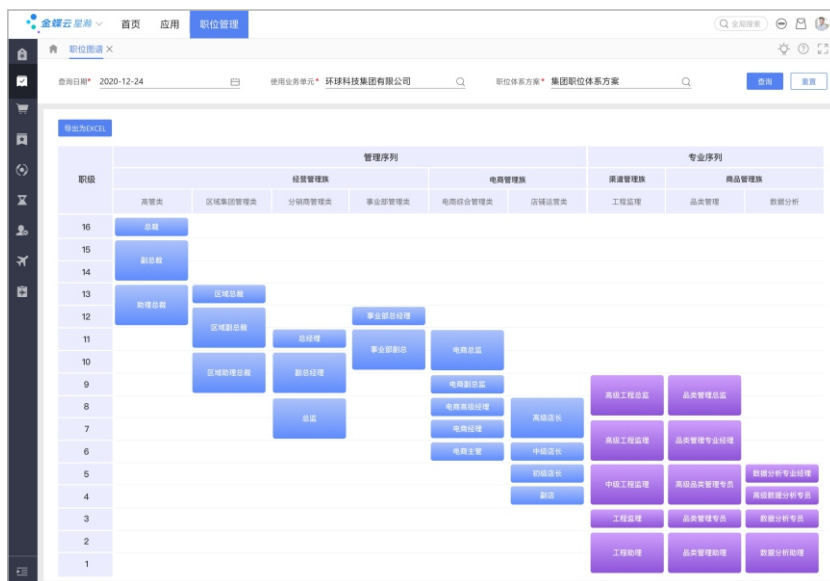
金蝶云星瀚 首页 应用 职位管理
全局搜索

职位图谱 ×

查询日期* 2020-12-24 使用业务单元* 环球科技集团有限公司 职位体系方案* 集团职位体系方案 查询 重置

导出为EXCEL

| 职级 | 管理序列 | | | | | | 专业序列 | | |
|---|---|---|---|---|---|---|---|---|---|
| | 经营管理族 | | | | 电商管理族 | | 渠道管理族 | 商品管理族 | |
| | 高管类 | 区域集团管理类 | 分销商管理类 | 事业部管理类 | 电商综合管理类 | 店铺运营类 | 工程监理 | 品类管理 | 数据分析 |
| 16 | 总裁 | | | | | | | | |
| 15 | 副总裁 | | | | | | | | |
| 14 | | | | | | | | | |
| 13 | 助理总裁 | 区域总裁 | | | | | | | |
| 12 | | 区域副总裁 | | 事业部总经理 | | | | | |
| 11 | | | 总经理 | 事业部副总 | 电商总监 | | | | |
| 10 | | 区域助理总裁 | | | | | | | |
| 9 | | | 副总经理 | | 电商副总监 | | 高级工程总监 | 品类管理总监 | |
| 8 | | | 总监 | | 电商高级经理 | 高级店长 | | | |
| 7 | | | | | 电商经理 | | 高级工程监理 | 品类管理专业经理 | |
| 6 | | | | | 电商主管 | 中级店长 | | | |
| 5 | | | | | | 初级店长 | 中级工程监理 | 高级品类管理专员 | 数据分析专业经理 |
| 4 | | | | | | 副店 | | | 高级数据分析专员 |
| 3 | | | | | | | 工程监理 | 品类管理专员 | 数据分析专员 |
| 2 | | | | | | | 工程助理 | 品类管理助理 | 数据分析助理 |
| 1 | | | | | | | | | |